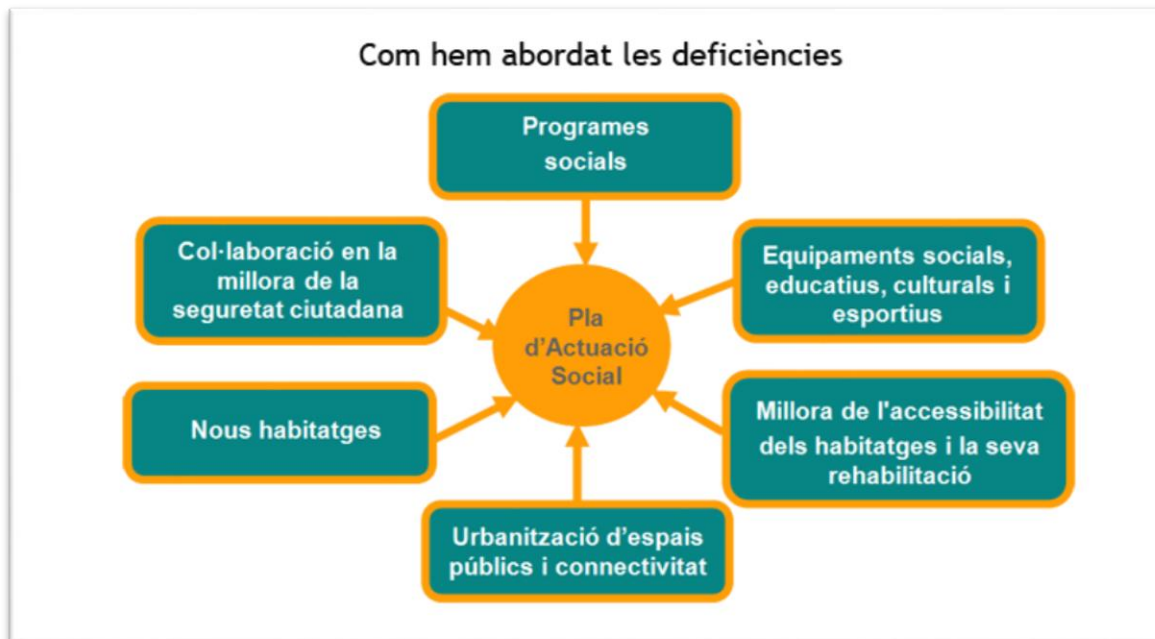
Com hem abordat les deficiències

Programes socials

Col·laboració en la millora de la seguretat ciutadana

Equipaments socials, educatius, culturals i esportius

Pla d'Actuació Social

Nous habitatges

Millora de l'accessibilitat dels habitatges i la seva rehabilitació

Urbanització d'espais públics i connectivitat